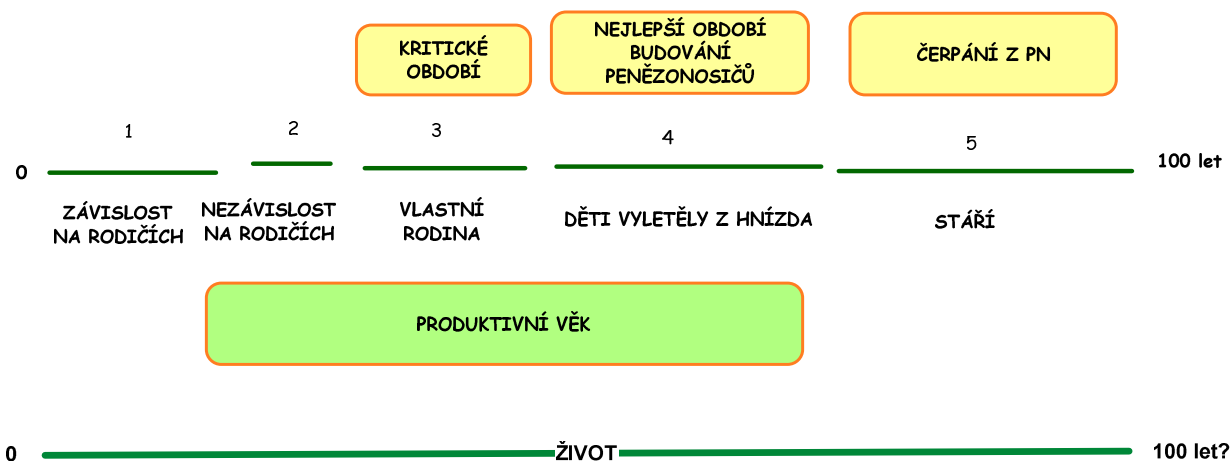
KRITICKÉ OBDOBÍ

NEJLEPŠÍ OBDOBÍ BUDOVÁNÍ PENĚZONOSIČŮ

ČERPÁNÍ Z PN

1

2

3

4

5

0

100 let

ZÁVISLOST NA RODIČÍCH

NEZÁVISLOST NA RODIČÍCH

VLASTNÍ RODINA

DĚTI VYLETĚLY Z HNÍZDA

STÁŘÍ

PRODUKTIVNÍ VĚK

0

ŽIVOT

100 let?